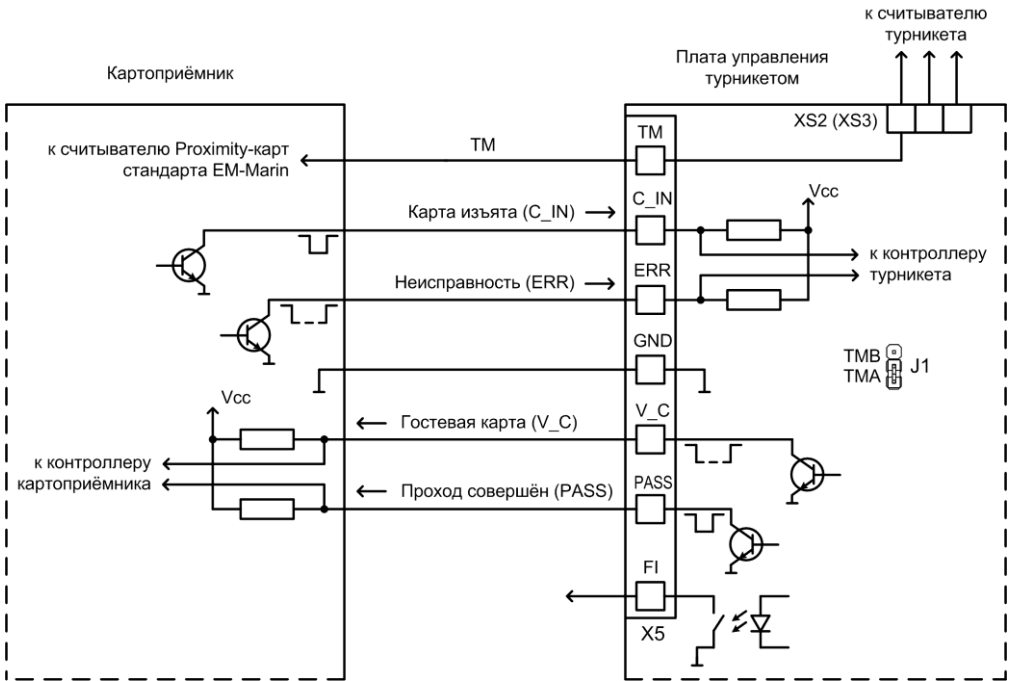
к считывателю турникета

Картоприёмник

Плата управления турникетом

XS2 (XS3)

к считывателю Proximity-карт стандарта EM-Marin

TM

TM

Карта изъята (C_IN) ⟶

C_IN

Vcc

к контроллеру турникета

Неисправность (ERR) ⟶

ERR

GND

TMB
TMA
J1

Vcc

⟵ Гостевая карта (V_C)

V_C

к контроллеру картоприёмника

⟵ Проход совершён (PASS)

PASS

FI

X5